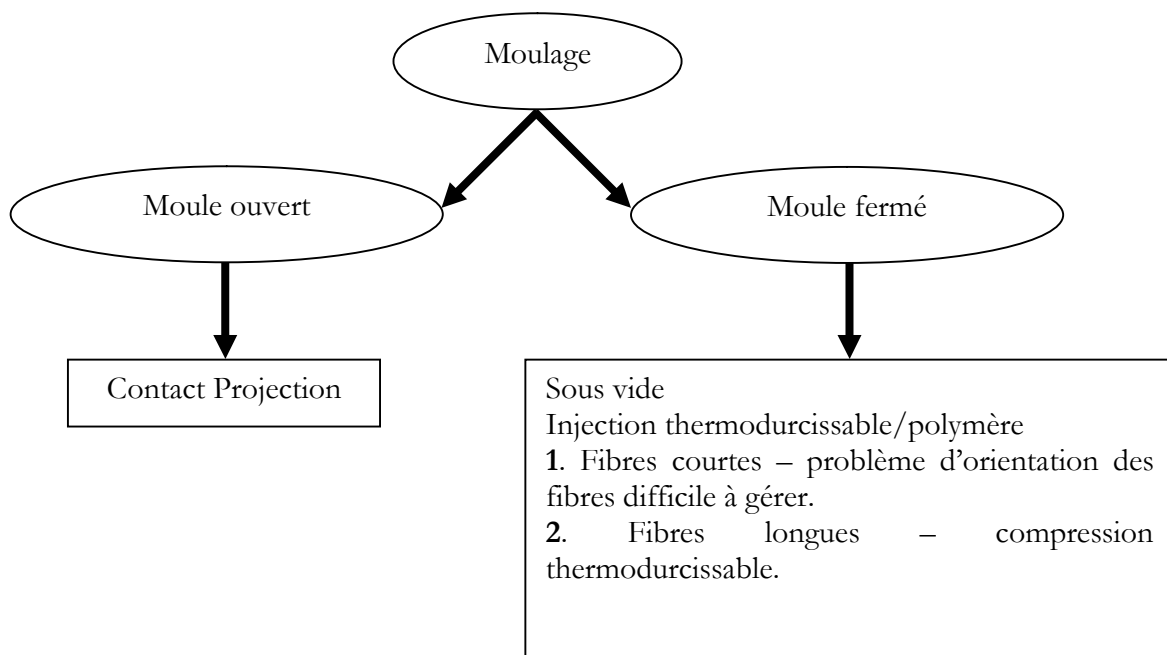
Moulage

Moule ouvert

Moule fermé

Contact Projection

Sous vide
Injection thermodurcissable/polymère
**1**. Fibres courtes – problème d'orientation des fibres difficile à gérer.
**2**. Fibres longues – compression thermodurcissable.